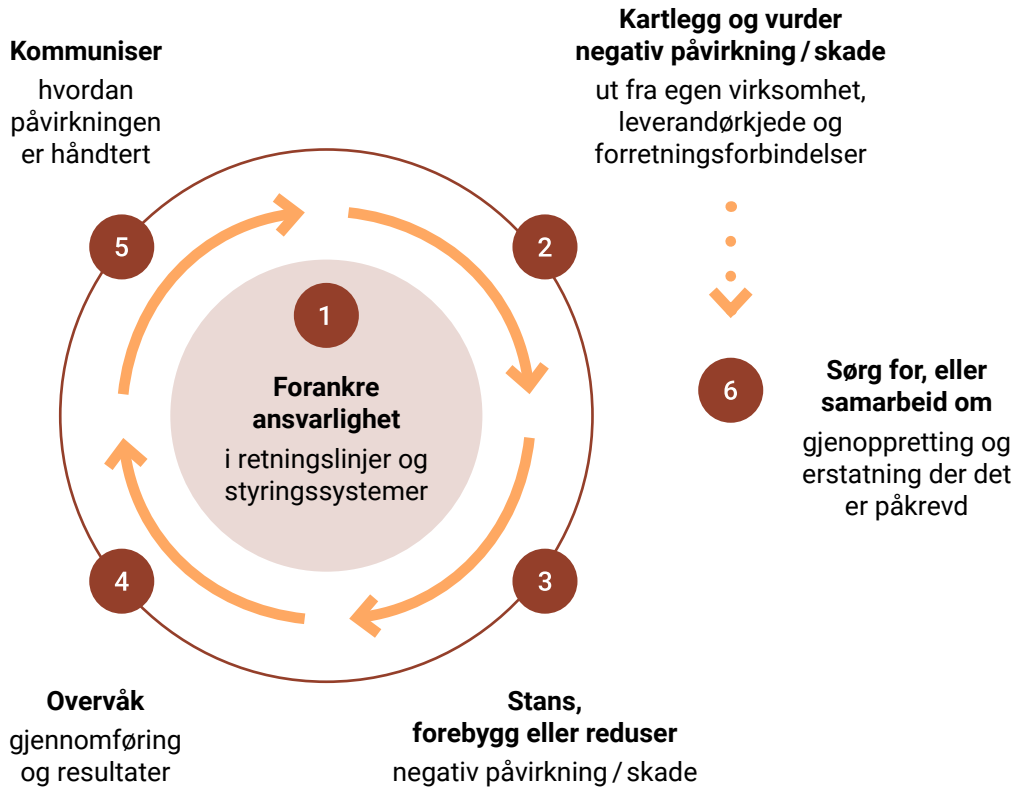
Kommuniser
hvordan påvirkningen er håndtert

Kartlegg og vurder negativ påvirkning / skade
ut fra egen virksomhet, leverandørkjede og forretningsforbindelser

5

2

1

Forankre ansvarlighet
i retningslinjer og styringssystemer

6

Sørg for, eller samarbeid om
gjenoppretting og erstatning der det er påkrevd

4

3

Overvåk
gjennomføring og resultater

Stans, forebygg eller reduser
negativ påvirkning / skade